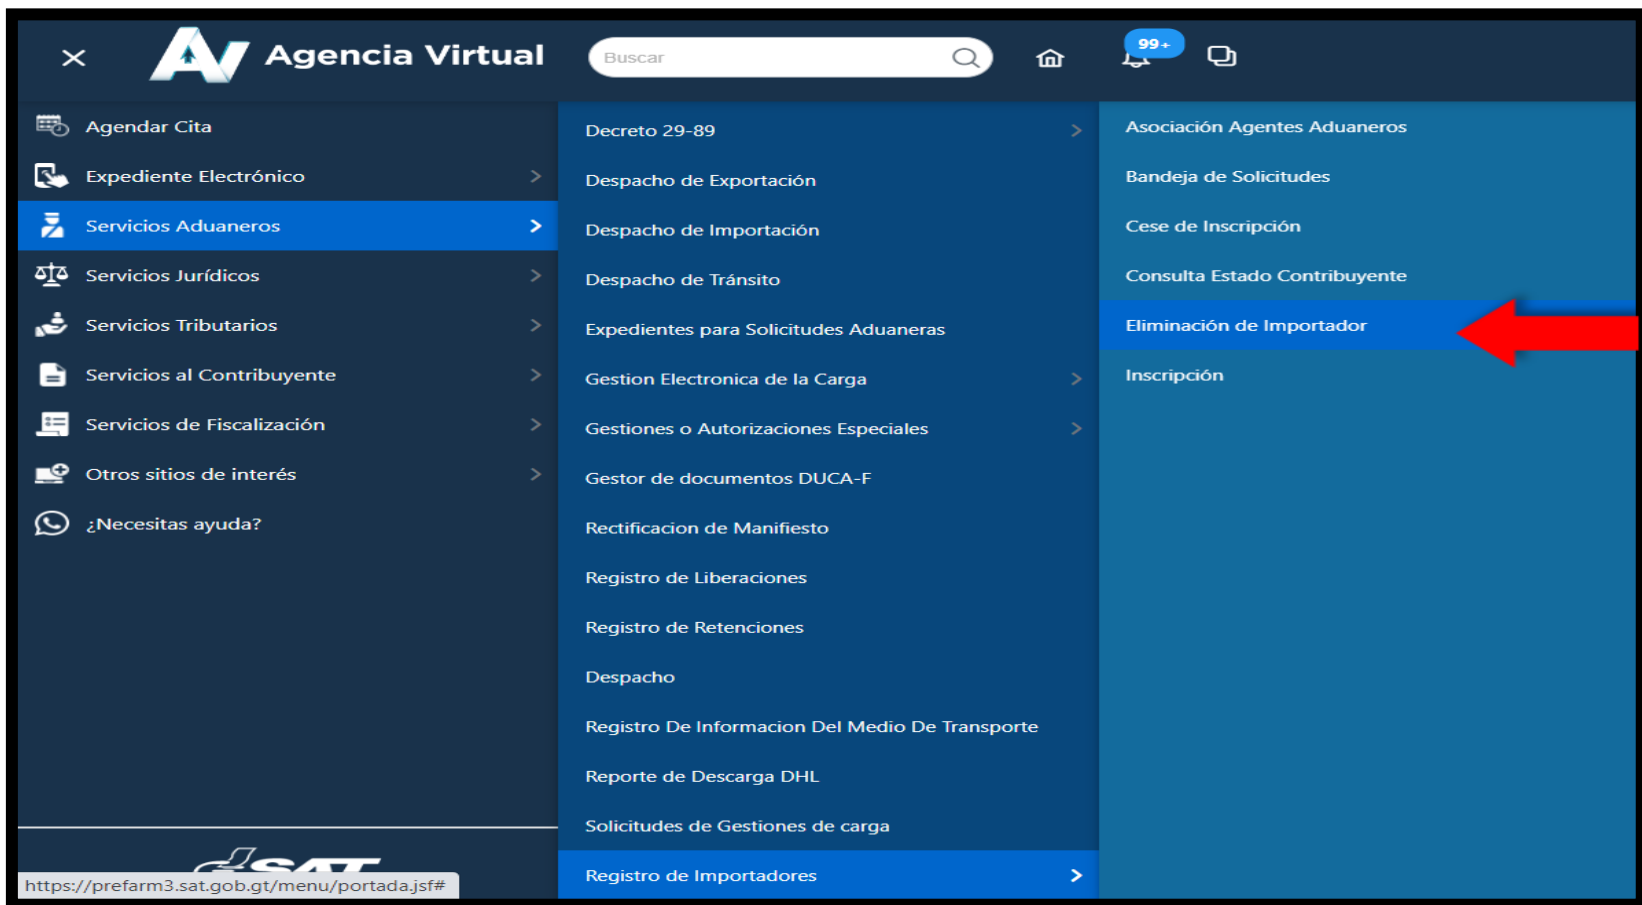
Agencia Virtual

Buscar

99+

Agendar Cita
Expediente Electrónico
Servicios Aduaneros
Servicios Jurídicos
Servicios Tributarios
Servicios al Contribuyente
Servicios de Fiscalización
Otros sitios de interés
¿Necesitas ayuda?

Decreto 29-89
Despacho de Exportación
Despacho de Importación
Despacho de Tránsito
Expedientes para Solicitudes Aduaneras
Gestion Electronica de la Carga
Gestiones o Autorizaciones Especiales
Gestor de documentos DUCA-F
Rectificacion de Manifiesto
Registro de Liberaciones
Registro de Retenciones
Despacho
Registro De Informacion Del Medio De Transporte
Reporte de Descarga DHL
Solicitudes de Gestiones de carga
Registro de Importadores

Asociación Agentes Aduaneros
Bandeja de Solicitudes
Cese de Inscripción
Consulta Estado Contribuyente
Eliminación de Importador
Inscripción

https://prefarm3.sat.gob.gt/menu/portada.jsf#